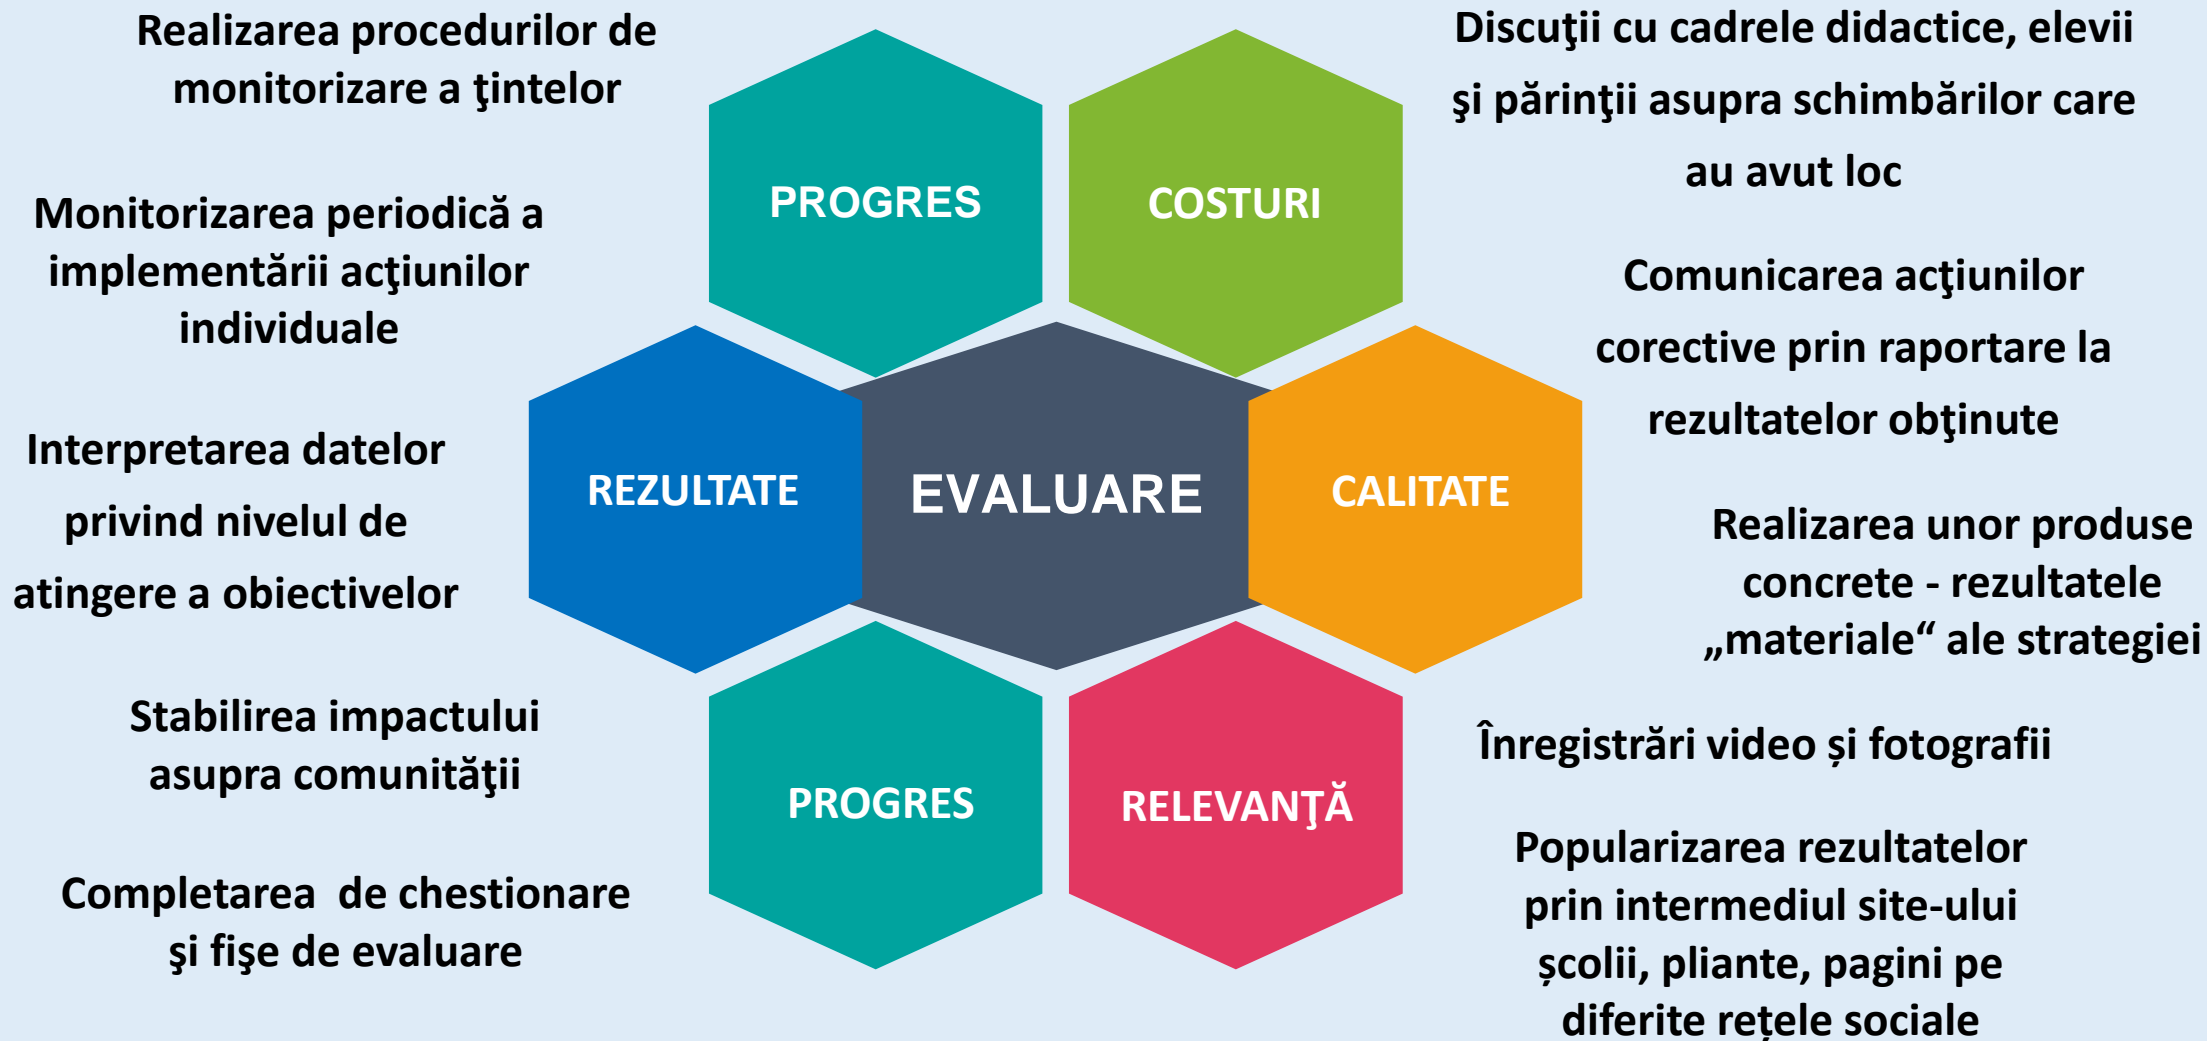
Realizarea procedurilor de monitorizare a ţintelor

Monitorizarea periodică a implementării acţiunilor individuale

Interpretarea datelor privind nivelul de atingere a obiectivelor

Stabilirea impactului asupra comunităţii

Completarea  de chestionare şi fişe de evaluare

PROGRES

COSTURI

REZULTATE

EVALUARE

CALITATE

PROGRES

RELEVANŢĂ

Discuţii cu cadrele didactice, elevii şi părinţii asupra schimbărilor care au avut loc

Comunicarea acţiunilor corective prin raportare la rezultatelor obţinute

Realizarea unor produse concrete - rezultatele „materiale“ ale strategiei

Înregistrări video și fotografii

Popularizarea rezultatelor prin intermediul site-ului şcolii, pliante, pagini pe diferite rețele sociale